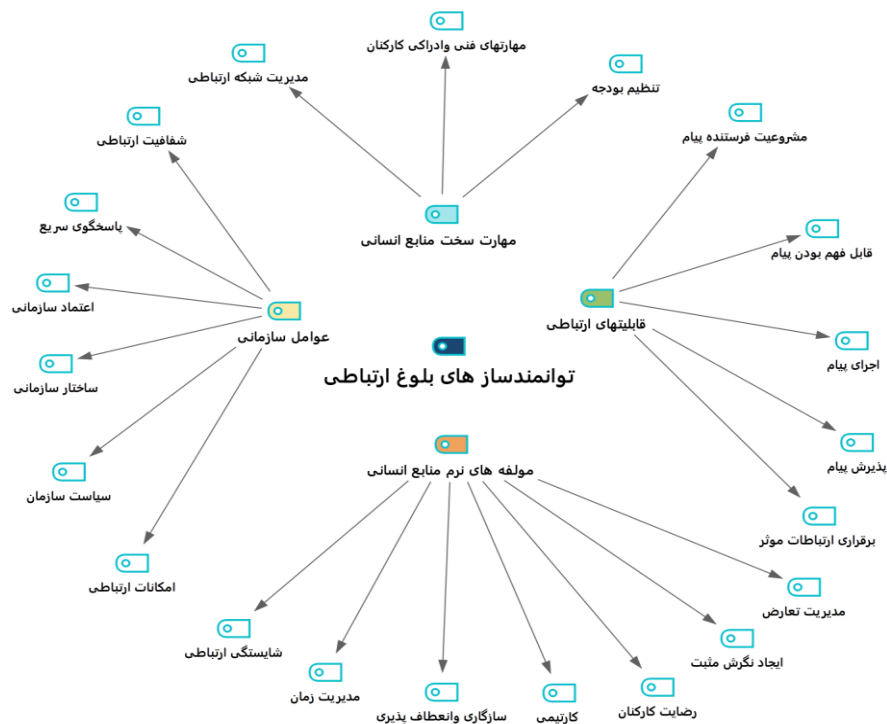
مهارتهای فنی وادراکی کارکنان

مدیریت شبکه ارتباطی

تنظیم بودجه

شفافیت ارتباطی

مشروعیت فرستنده پیام

مهارت سخت منابع انسانی

پاسخگوی سریع

قابل فهم بودن پیام

اعتماد سازمانی

عوامل سازمانی

قابلیتهای ارتباطی

اجرای پیام

ساختار سازمانی

توانمندساز های بلوغ ارتباطی

پذیرش پیام

مولفه های نرم منابع انسانی

سیاست سازمان

برقراری ارتباطات موثر

امکانات ارتباطی

مدیریت تعارض

ایجاد نگرش مثبت

شایستگی ارتباطی

مدیریت زمان

رضایت کارکنان

کارتیمی

سازگاری وانعطاف پذیری